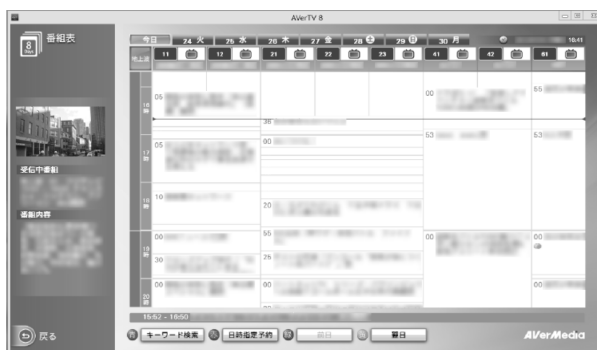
AVerTV 8

番組表

今日 24 火 26 水 26 木 27 金 28 土 29 日 30 月

18:41

11 17 21 22 23 41 42 81

地上波

16時

17時

18時

19時

20時

05

05

10

00

30

00

38

00

20

55

25

00

00

53

00

00

55

53

00

00

受信中番組

番組内容

15:52 - 16:50

戻る

キーワード検索

日時指定予約

前日

翌日

AVerMedia